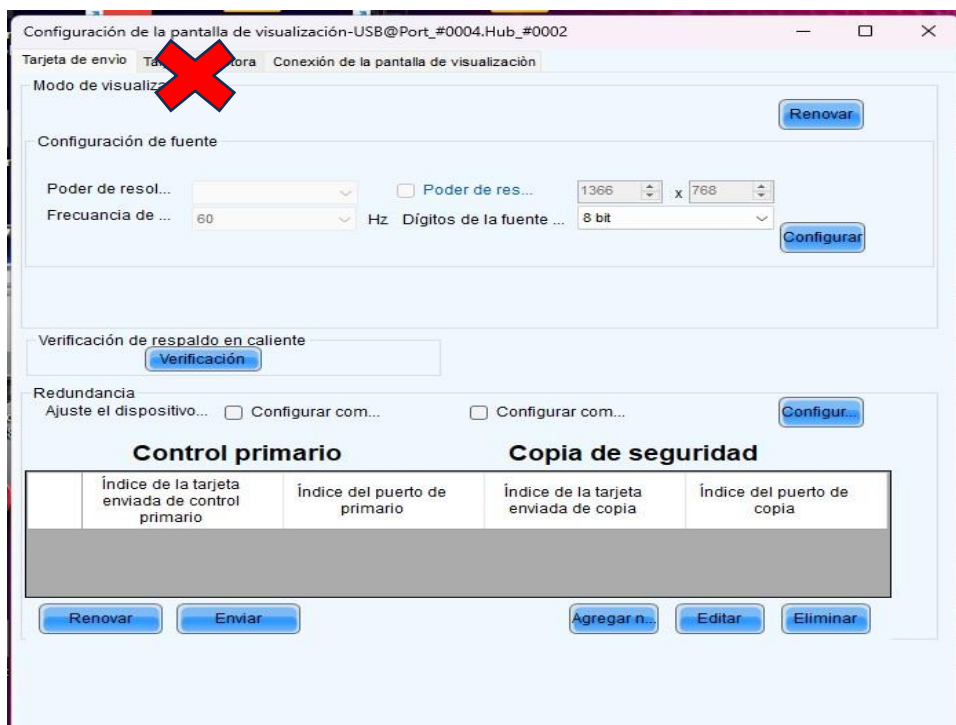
Configuración de la pantalla de visualización-USB@Port_#0004.Hub_#0002

Tarjeta de envio | Ta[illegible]tora | Conexión de la pantalla de visualización

Modo de visualiza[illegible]

Renovar

Configuración de fuente

Poder de resol...

Poder de res... 1366 x 768

Frecuancia de ... 60 Hz Dígitos de la fuente ... 8 bit

Configurar

Verificación de respaldo en caliente

Verificación

Redundancia

Ajuste el dispositivo... Configurar com... Configurar com... Configur...

Control primario

Copia de seguridad

| | Índice de la tarjeta enviada de control primario | Índice del puerto de primario | Índice de la tarjeta enviada de copia | Índice del puerto de copia |
|---|---|---|---|---|

Renovar Enviar Agregar n... Editar Eliminar